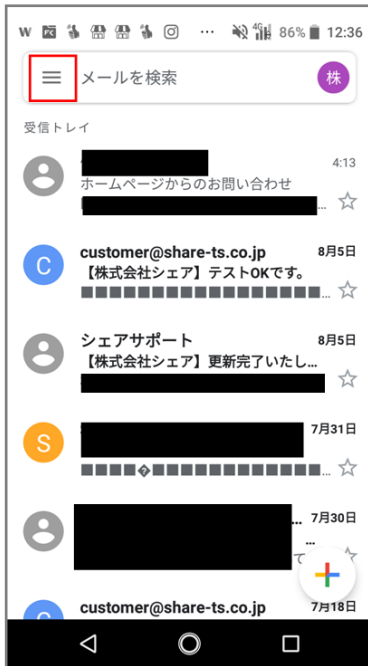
W ··· 4G 86% 12:36

メールを検索 株

受信トレイ

4:13
ホームページからのお問い合わせ

customer@share-ts.co.jp 8月5日
【株式会社シェア】テストOKです。
■■■■■■■■■■■■■■■■■■■...

シェアサポート 8月5日
【株式会社シェア】更新完了いたし...

S 7月31日
■■■■�■■■■■■■■■■■■■■...

7月30日
て

C customer@share-ts.co.jp 7月18日